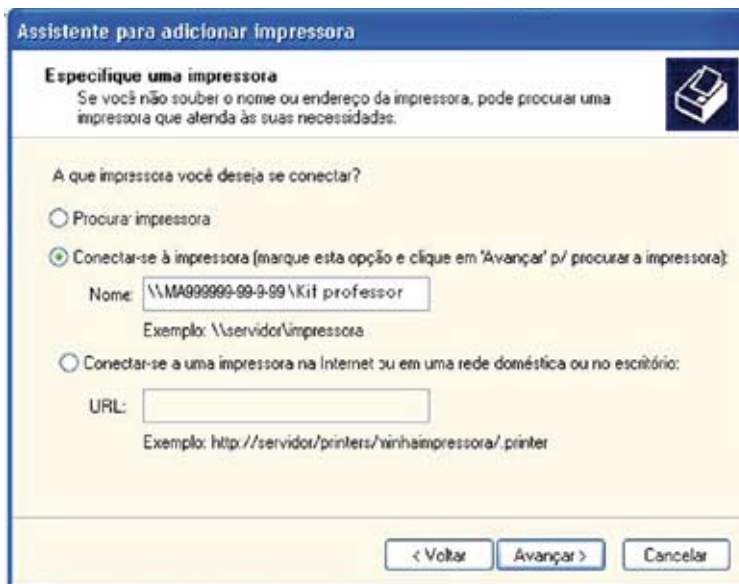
Assistente para adicionar impressora

Especifique uma impressora
Se você não souber o nome ou endereço da impressora, pode procurar uma impressora que atenda às suas necessidades.

A que impressora você deseja se conectar?

Procurar impressora

Conectar-se à impressora (marque esta opção e clique em 'Avançar' p/ procurar a impressora):

Nome: \\MA999999-99-9-99\Kit professor

Exemplo: \\servidor\impressora

Conectar-se a uma impressora na Internet ou em uma rede doméstica ou no escritório:

URL:

Exemplo: http://servidor/printers/minhaimpressora/.printer

< Voltar | Avançar > | Cancelar